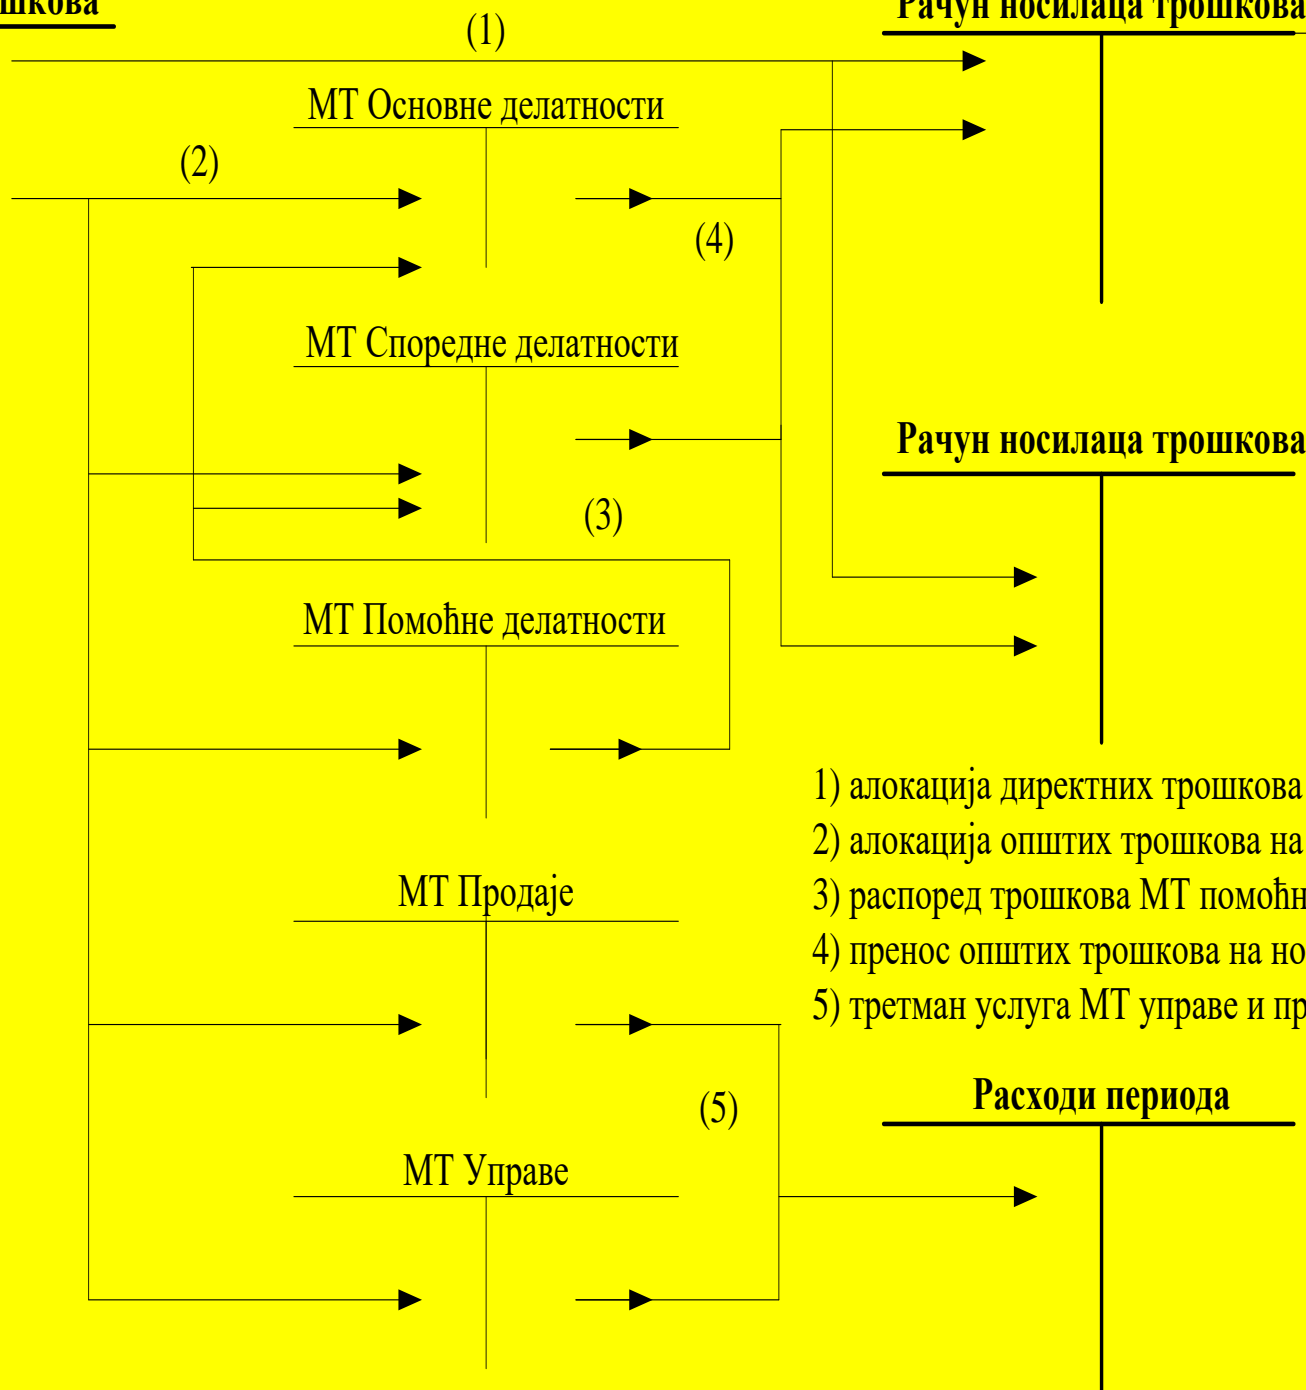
шкова

(1)

Рачун носилаца трошкова

МТ Основне делатности

(2)

(4)

МТ Споредне делатности

Рачун носилаца трошкова

(3)

МТ Помоћне делатности

1) алокација директних трошкова

2) алокација општих трошкова на

МТ Продаје

3) распоред трошкова МТ помоћн

4) пренос општих трошкова на но

5) третман услуга МТ управе и пр

(5)

Расходи периода

МТ Управе